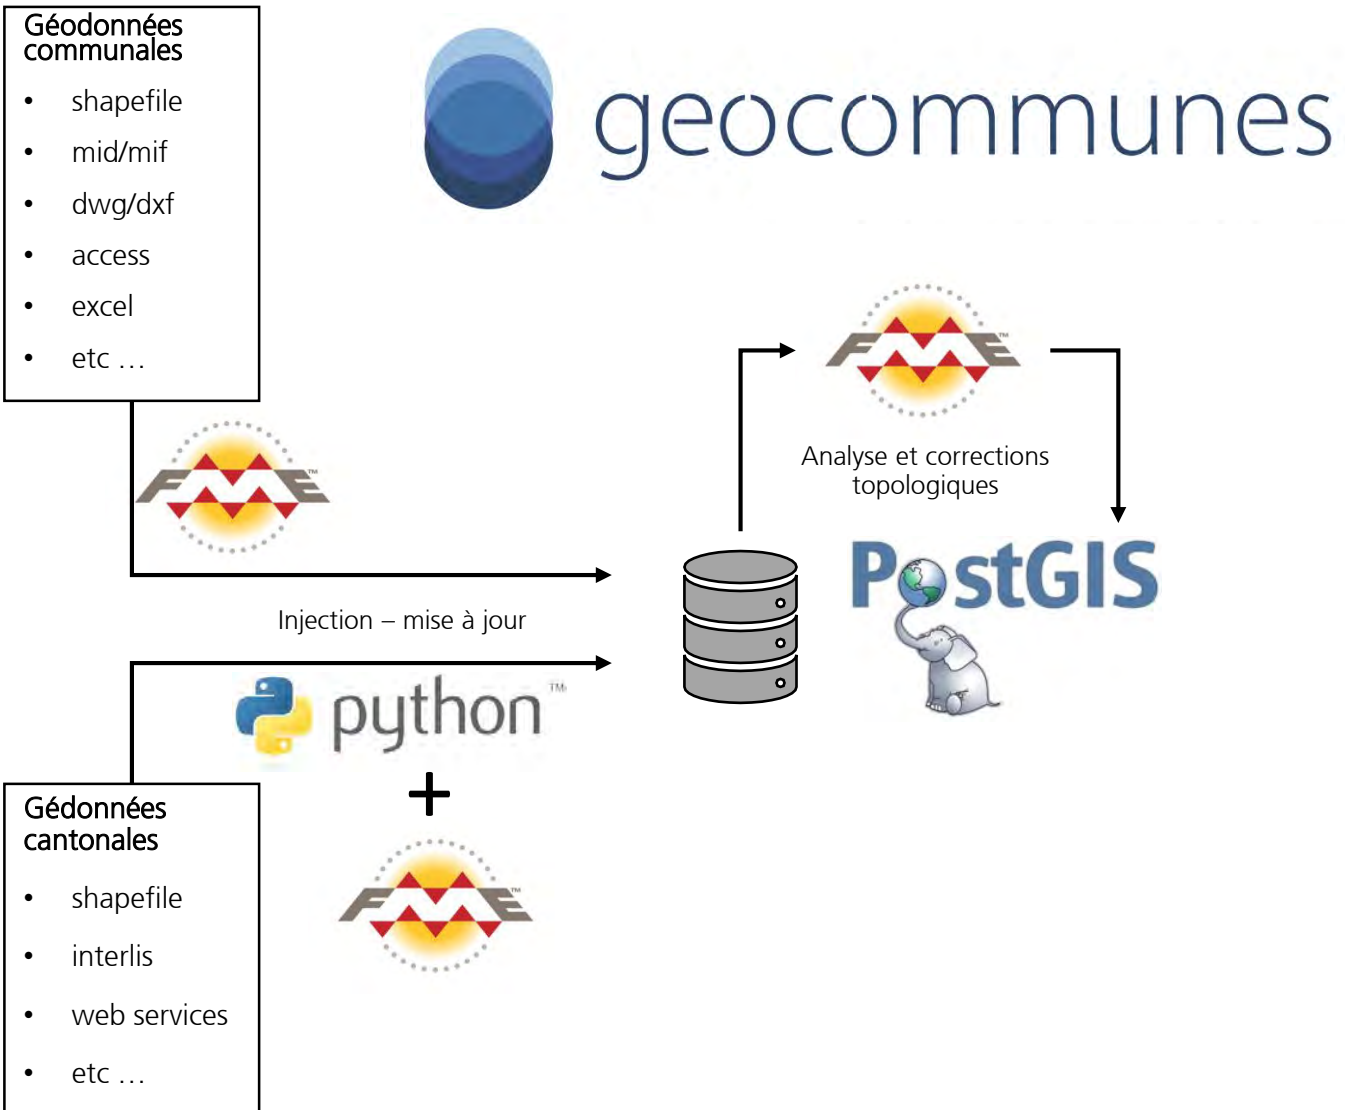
Géodonnées communales
- shapefile
- mid/mif
- dwg/dxf
- access
- excel
- etc …

geocommunes

FME™

FME™

Analyse et corrections topologiques

PostGIS

Injection – mise à jour

python™

+

FME™

Gédonnées cantonales
- shapefile
- interlis
- web services
- etc …